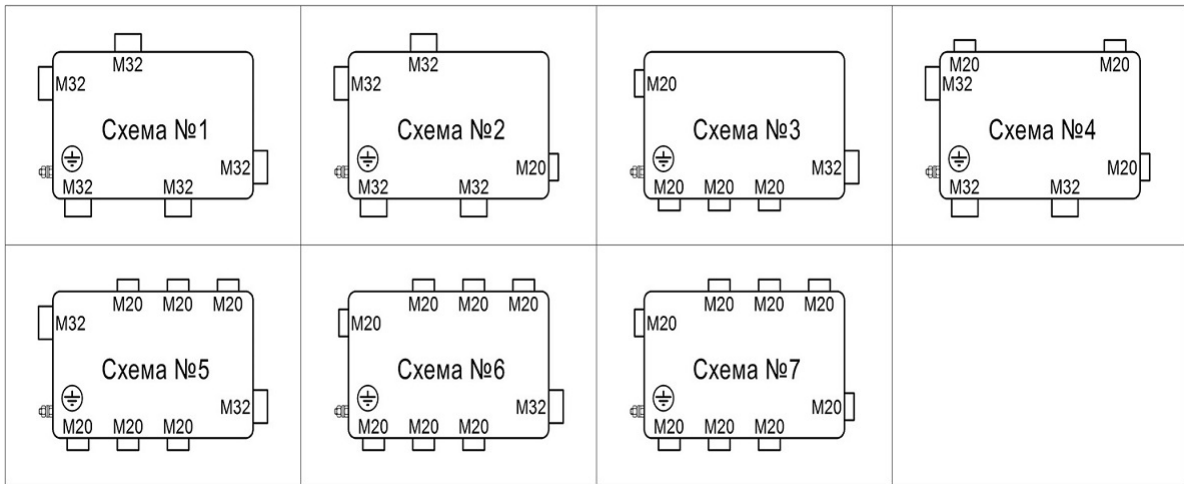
| M32<br>M32<br>Схема №1<br>M32<br>M32 M32 | M32<br>M32<br>Схема №2<br>M20<br>M32 M32 | M20<br>Схема №3<br>M32<br>M20 M20 M20 | M20 M20<br>M32<br>Схема №4<br>M20<br>M32 M32 |
|---|---|---|---|
| M20 M20 M20<br>M32<br>Схема №5<br>M32<br>M20 M20 M20 | M20 M20 M20<br>M20<br>Схема №6<br>M32<br>M20 M20 M20 | M20 M20 M20<br>M20<br>Схема №7<br>M20<br>M20 M20 M20 | |